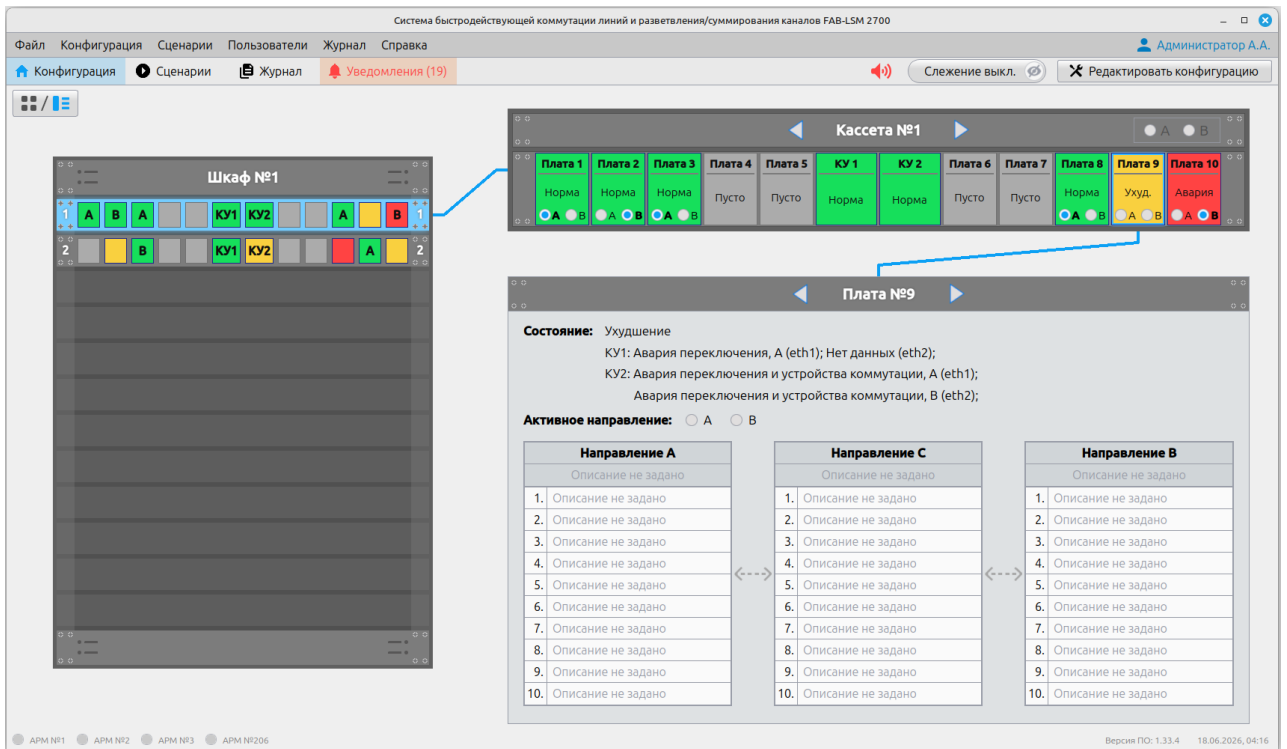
Система быстродействующей коммутации линий и разветвления/суммирования каналов FAB-LSM 2700

Файл Конфигурация Сценарии Пользователи Журнал Справка

Администратор А.А.

Конфигурация Сценарии Журнал Уведомления (19)

Слежение выкл.

Редактировать конфигурацию

Шкаф №1

| 1 | A | B | A | | | КУ1 | КУ2 | | | A | | B | 1 |
|---|---|---|---|---|---|---|---|---|---|---|---|---|---|
| 2 | | | B | | | КУ1 | КУ2 | | | | A | | 2 |

Кассета №1

A B

| Плата 1 | Плата 2 | Плата 3 | Плата 4 | Плата 5 | КУ 1 | КУ 2 | Плата 6 | Плата 7 | Плата 8 | Плата 9 | Плата 10 |
|---|---|---|---|---|---|---|---|---|---|---|---|
| Норма | Норма | Норма | Пусто | Пусто | Норма | Норма | Пусто | Пусто | Норма | Ухуд. | Авария |
| A B | A B | A B | | | | | | | A B | A B | A B |

Плата №9

Состояние: Ухудшение

КУ1: Авария переключения, А (eth1); Нет данных (eth2);

КУ2: Авария переключения и устройства коммутации, А (eth1);

Авария переключения и устройства коммутации, В (eth2);

Активное направление: A B

| Направление А | |
|---|---|
| Описание не задано | |
| 1. | Описание не задано |
| 2. | Описание не задано |
| 3. | Описание не задано |
| 4. | Описание не задано |
| 5. | Описание не задано |
| 6. | Описание не задано |
| 7. | Описание не задано |
| 8. | Описание не задано |
| 9. | Описание не задано |
| 10. | Описание не задано |

| Направление С | |
|---|---|
| Описание не задано | |
| 1. | Описание не задано |
| 2. | Описание не задано |
| 3. | Описание не задано |
| 4. | Описание не задано |
| 5. | Описание не задано |
| 6. | Описание не задано |
| 7. | Описание не задано |
| 8. | Описание не задано |
| 9. | Описание не задано |
| 10. | Описание не задано |

| Направление В | |
|---|---|
| Описание не задано | |
| 1. | Описание не задано |
| 2. | Описание не задано |
| 3. | Описание не задано |
| 4. | Описание не задано |
| 5. | Описание не задано |
| 6. | Описание не задано |
| 7. | Описание не задано |
| 8. | Описание не задано |
| 9. | Описание не задано |
| 10. | Описание не задано |

АРМ №1 АРМ №2 АРМ №3 АРМ №206

Версия ПО: 1.33.4 18.06.2026, 04:16